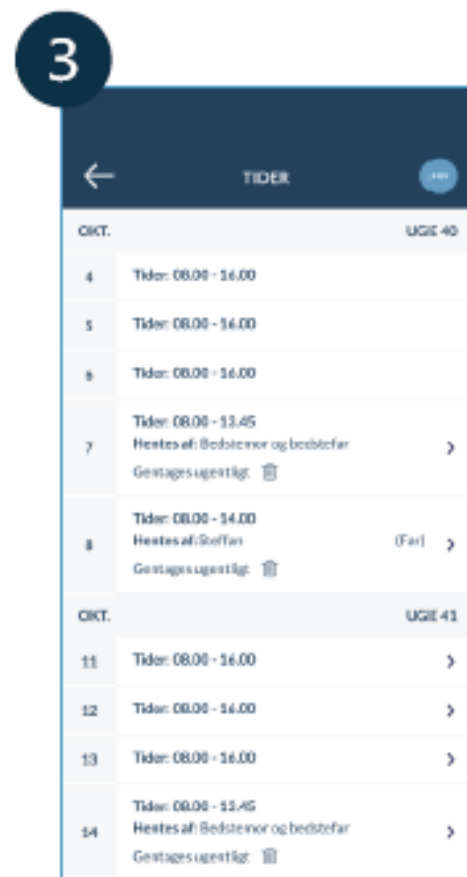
3

TIDER

OKT.

UGE 40

4 Tider: 08.00 - 16.00

5 Tider: 08.00 - 16.00

6 Tider: 08.00 - 16.00

7 Tider: 08.00 - 13.45
Hentes af: Bedstemor og bedstefar
Gentages ugentligt

8 Tider: 08.00 - 14.00
Hentes af: Steffan (Far)
Gentages ugentligt

OKT.

UGE 41

11 Tider: 08.00 - 16.00

12 Tider: 08.00 - 16.00

13 Tider: 08.00 - 16.00

14 Tider: 08.00 - 13.45
Hentes af: Bedstemor og bedstefar
Gentages ugentligt